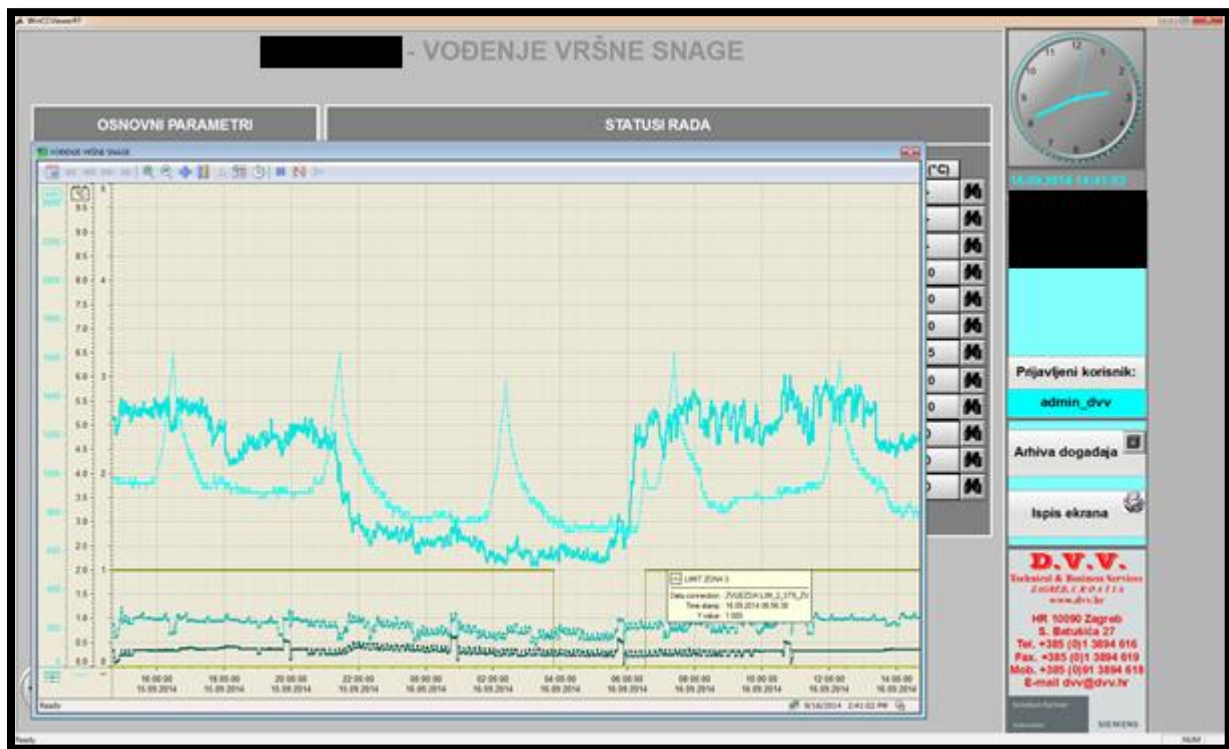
WinCC Viewer RT

- VOĐENJE VRŠNE SNAGE

OSNOVNI PARAMETRI

STATUSI RADA

VOĐENJE VRŠNE SNAGE

(°C)

16.09.2014 14:41:02

Prijavljeni korisnik:

admin_dvv

Arhiva događaja

Ispis ekrana

D.V.V.
Technical & Business Services
ZAGREB, CROATIA
www.dvv.hr

HR 10090 Zagreb
S. Batušića 27
Tel. +385 (0)1 3894 616
Fax. +385 (0)1 3894 619
Mob. +385 (0)91 3894 619
E-mail dvv@dvv.hr

SIEMENS

9.5
9.0
8.5
8.0
7.5
7.0
6.5
6.0
5.5
5.0
4.5
4.0
3.5
3.0
2.5
2.0
1.5
1.0
0.5
0.0

5
4
3
2
1
0

16:00:00 15.09.2014
18:00:00 15.09.2014
20:00:00 15.09.2014
22:00:00 15.09.2014
00:00:00 16.09.2014
02:00:00 16.09.2014
04:00:00 16.09.2014
06:00:00 16.09.2014
08:00:00 16.09.2014
10:00:00 16.09.2014
12:00:00 16.09.2014
14:00:00 16.09.2014

LIMIT ZONA 3
Data connection: ZVUEZDA LIM_2_STR_ZV
Time stamp: 16.09.2014 06:56:30
Y-value: 1.000

Ready

9/16/2014 2:41:02 PM

Ready

NUM